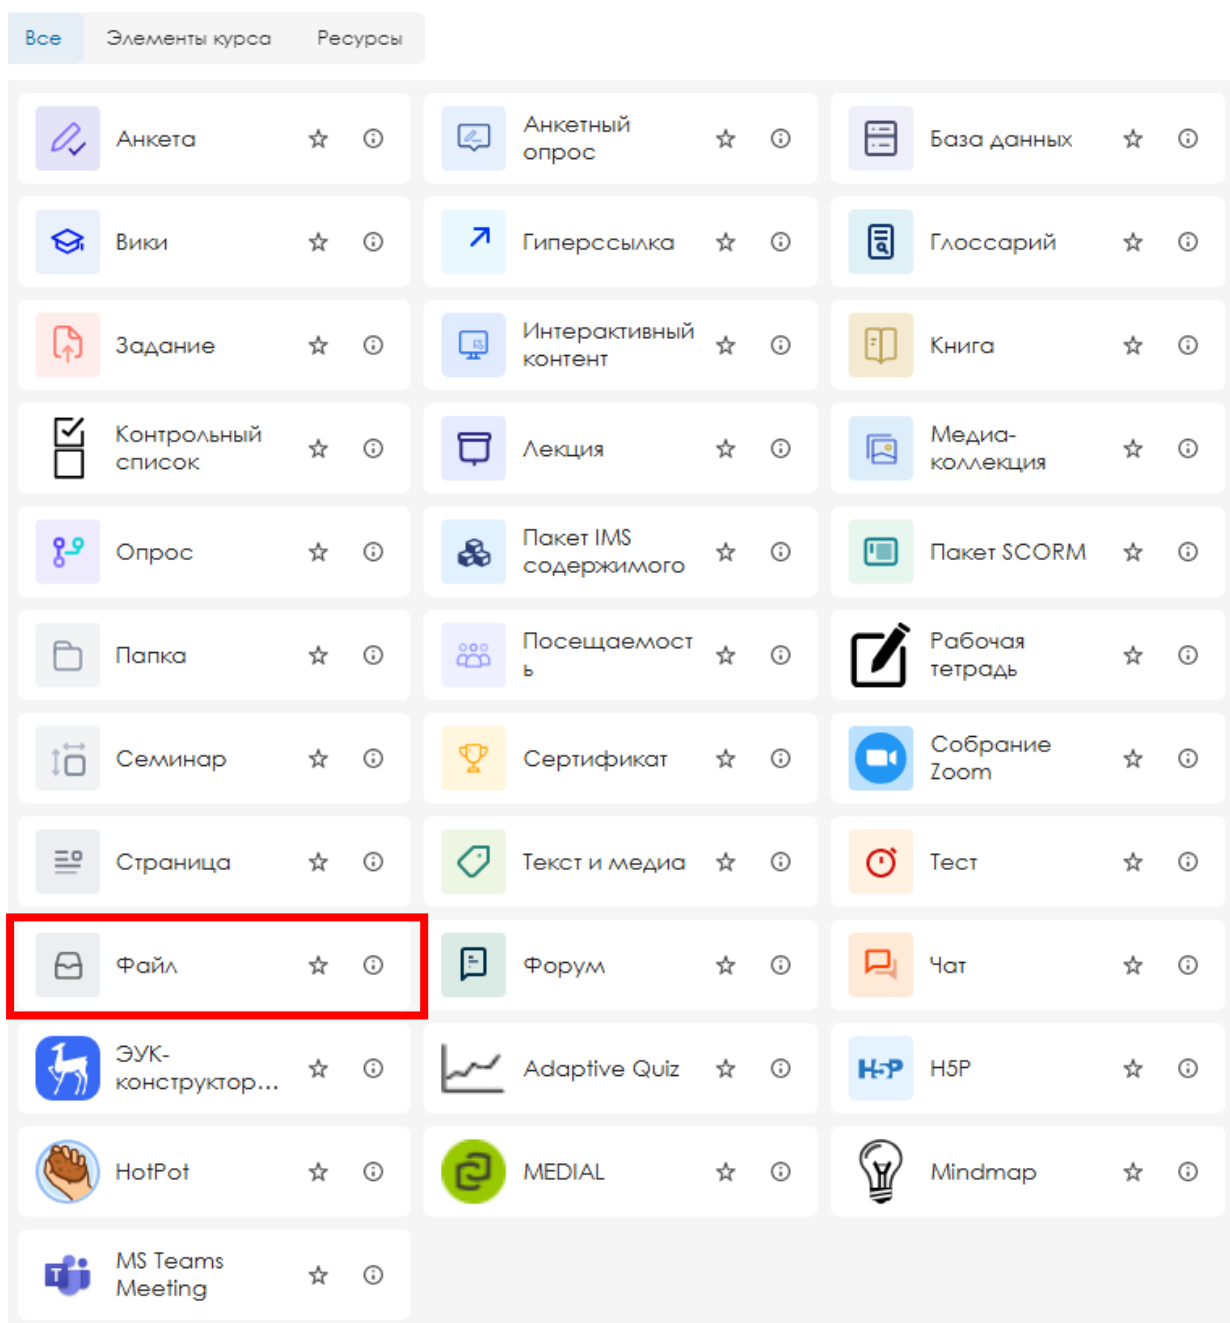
Все Элементы курса Ресурсы

Анкета

Анкетный опрос

База данных

Вики

Гиперссылка

Глоссарий

Задание

Интерактивный контент

Книга

Контрольный список

Лекция

Медиа-коллекция

Опрос

Пакет IMS содержимого

Пакет SCORM

Папка

Посещаемость

Рабочая тетрадь

Семинар

Сертификат

Собрание Zoom

Страница

Текст и медиа

Тест

Файл

Форум

Чат

ЭУК-конструктор...

Adaptive Quiz

H5P

H5P

HotPot

MEDIAL

Mindmap

MS Teams Meeting